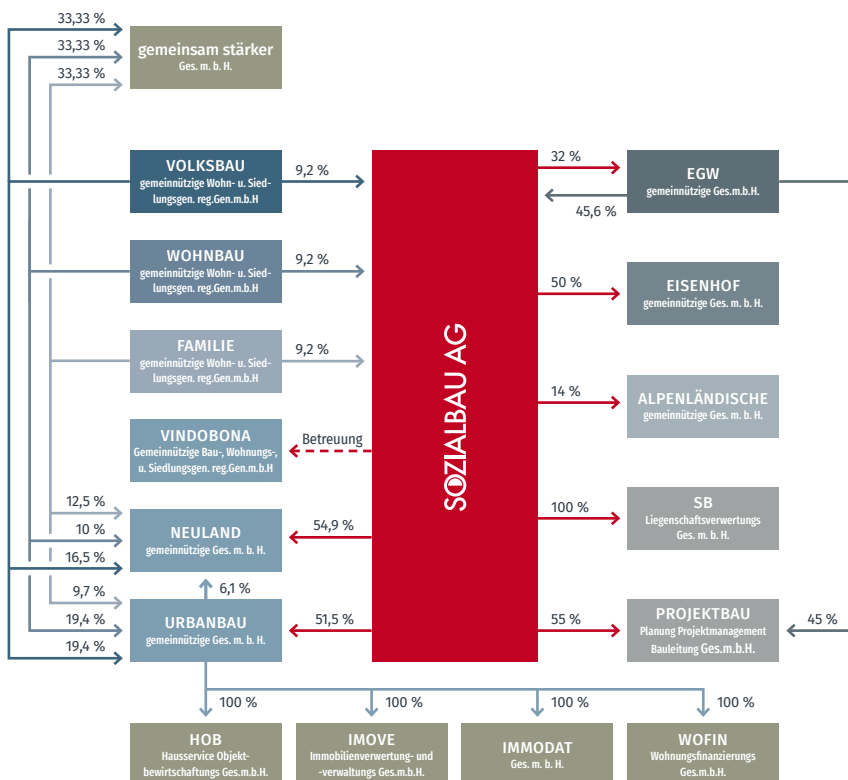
33,33 %
33,33 %
33,33 %

gemeinsam stärker
Ges. m. b. H.

VOLKSBAU
gemeinnützige Wohn- u. Siedlungsgen. reg.Gen.m.b.H

9,2 %

WOHNBAU
gemeinnützige Wohn- u. Siedlungsgen. reg.Gen.m.b.H

9,2 %

FAMILIE
gemeinnützige Wohn- u. Siedlungsgen. reg.Gen.m.b.H

9,2 %

VINDOBONA
Gemeinnützige Bau-, Wohnungs-, u. Siedlungsgen. reg.Gen.m.b.H

Betreuung

12,5 %
10 %
16,5 %

NEULAND
gemeinnützige Ges. m. b. H.

54,9 %

6,1 %

9,7 %
19,4 %
19,4 %

URBANBAU
gemeinnützige Ges. m. b. H.

51,5 %

SOZIALBAU AG

32 %
EGW
gemeinnützige Ges.m.b.H.
45,6 %

50 %
EISENHOF
gemeinnützige Ges. m. b. H.

14 %
ALPENLÄNDISCHE
gemeinnützige Ges. m. b. H.

100 %
SB
Liegenschaftsverwertungs Ges. m. b. H.

55 %
PROJEKTBAU
Planung Projektmanagement Bauleitung Ges.m.b.H.
45 %

100 %
100 %
100 %
100 %

HOB
Hausservice Objektbewirtschaftungs Ges.m.b.H.

IMOVE
Immobilienverwertung- und -verwaltungs Ges.m.b.H.

IMMODAT
Ges. m. b. H.

WOFIN
Wohnungsfinanzierungs Ges.m.b.H.